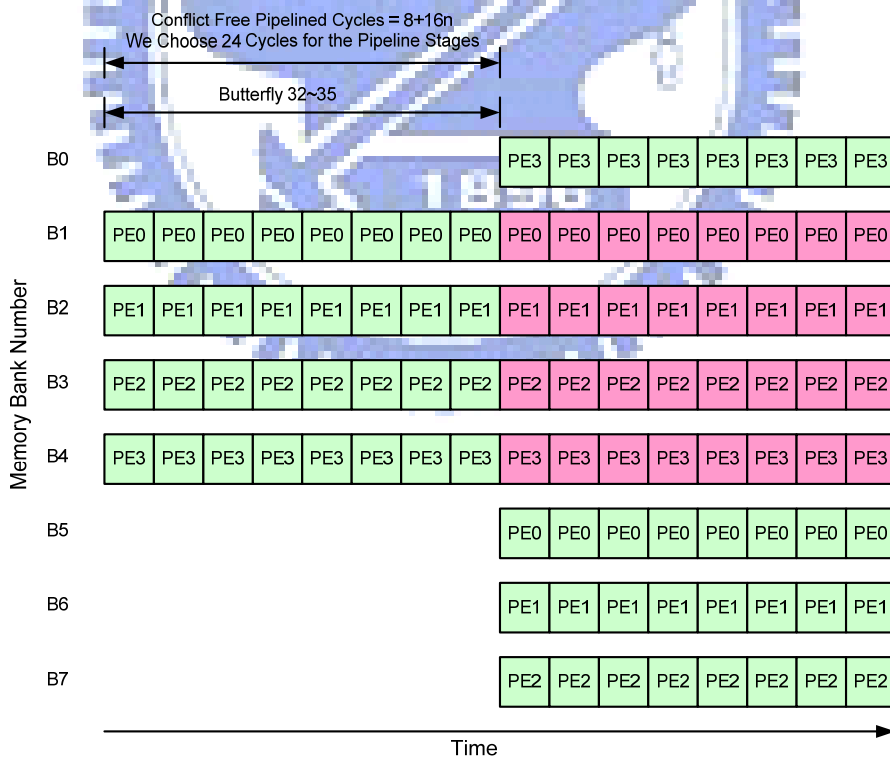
Conflict Free Pipelined Cycles = 8+16n
We Choose 24 Cycles for the Pipeline Stages

Butterfly 32~35

Memory Bank Number

B0 PE3 PE3 PE3 PE3 PE3 PE3 PE3 PE3

B1 PE0 PE0 PE0 PE0 PE0 PE0 PE0 PE0 PE0 PE0 PE0 PE0 PE0 PE0 PE0 PE0

B2 PE1 PE1 PE1 PE1 PE1 PE1 PE1 PE1 PE1 PE1 PE1 PE1 PE1 PE1 PE1 PE1

B3 PE2 PE2 PE2 PE2 PE2 PE2 PE2 PE2 PE2 PE2 PE2 PE2 PE2 PE2 PE2 PE2

B4 PE3 PE3 PE3 PE3 PE3 PE3 PE3 PE3 PE3 PE3 PE3 PE3 PE3 PE3 PE3 PE3

B5 PE0 PE0 PE0 PE0 PE0 PE0 PE0 PE0

B6 PE1 PE1 PE1 PE1 PE1 PE1 PE1 PE1

B7 PE2 PE2 PE2 PE2 PE2 PE2 PE2 PE2

Time